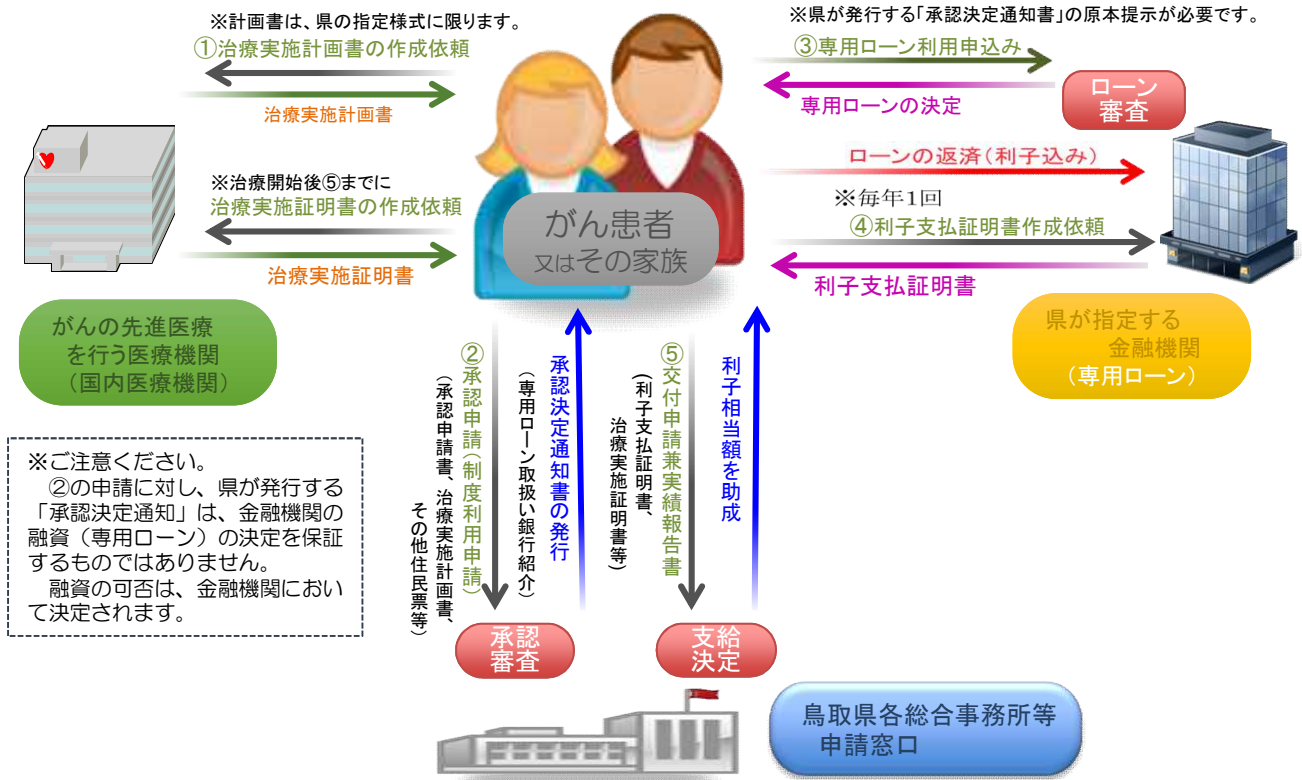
※計画書は、県の指定様式に限ります。
①治療実施計画書の作成依頼
治療実施計画書

※県が発行する「承認決定通知書」の原本提示が必要です。
③専用ローン利用申込み
専用ローンの決定
ローン審査

ローンの返済（利子込み）
※毎年1回
④利子支払証明書作成依頼
利子支払証明書

※治療開始後⑤までに
治療実施証明書の作成依頼
治療実施証明書

がん患者
又はその家族

がんの先進医療を行う医療機関（国内医療機関）

県が指定する金融機関（専用ローン）

②承認申請（制度利用申請）
（承認申請書、治療実施計画書、その他住民票等）
（専用ローン取扱い銀行紹介）
承認決定通知書の発行
⑤交付申請兼実績報告書
（利子支払証明書、治療実施証明書等）
利子相当額を助成

※ご注意ください。
②の申請に対し、県が発行する「承認決定通知」は、金融機関の融資（専用ローン）の決定を保証するものではありません。
融資の可否は、金融機関において決定されます。

承認審査
支給決定

鳥取県各総合事務所等
申請窓口